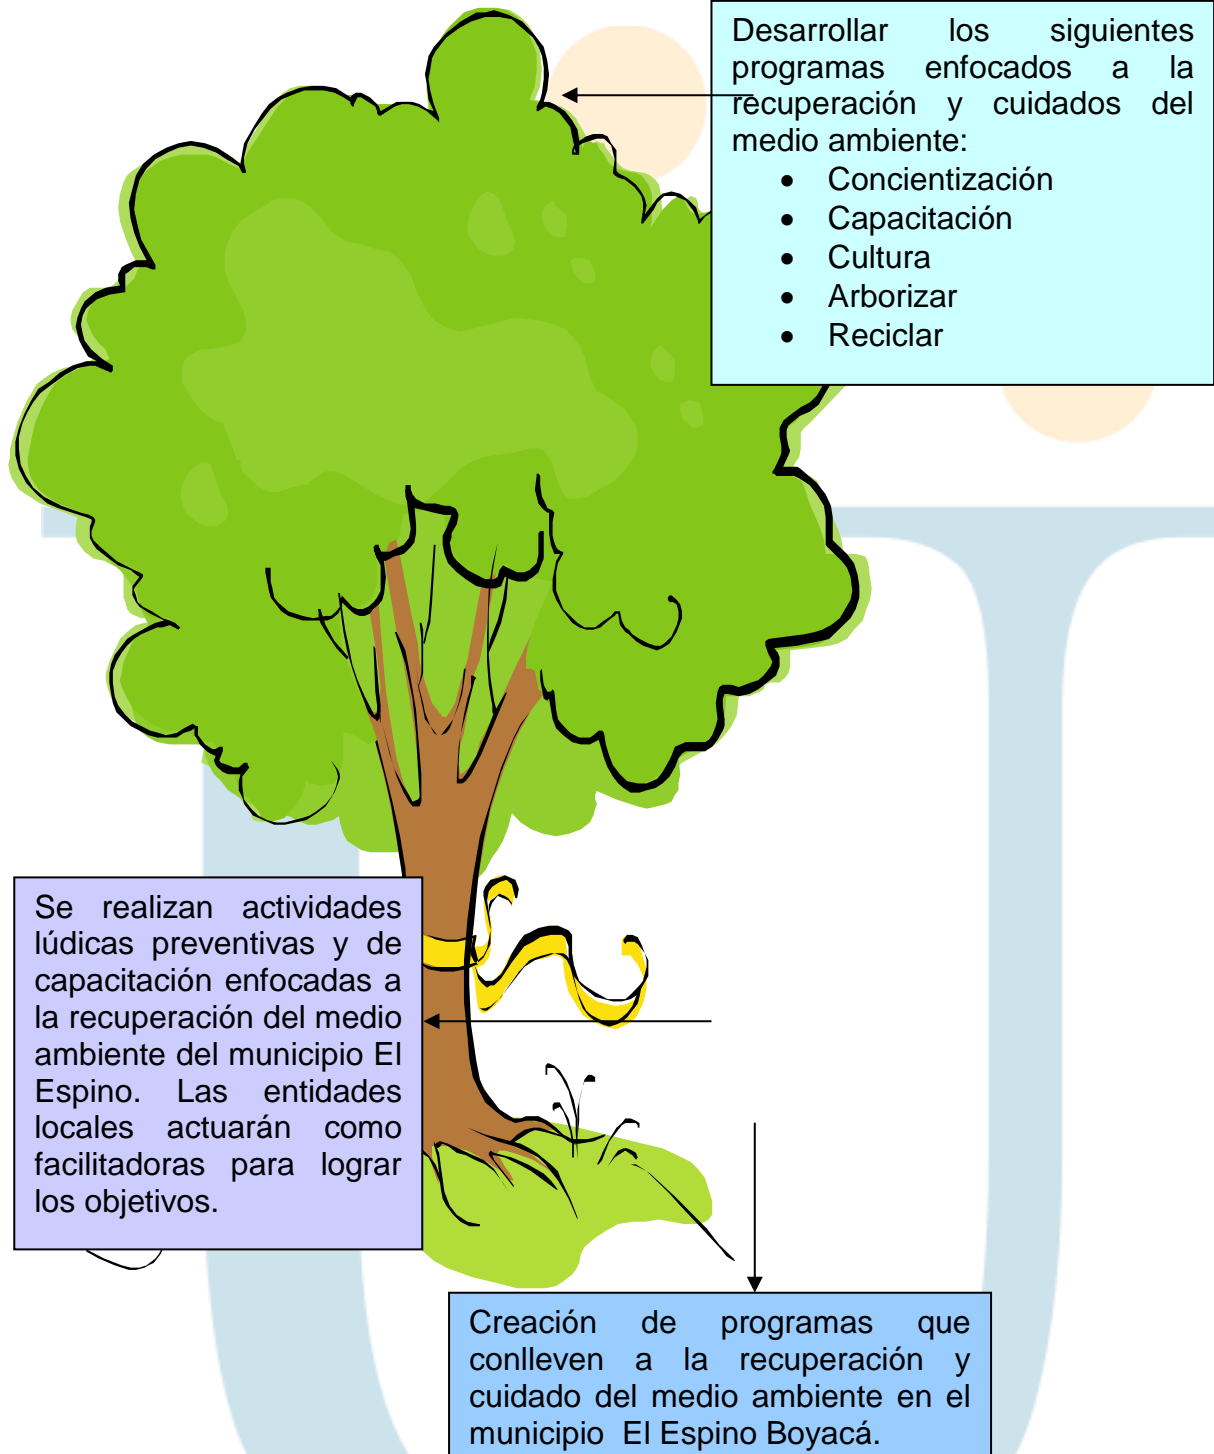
Desarrollar los siguientes programas enfocados a la recuperación y cuidados del medio ambiente:

- Concientización
- Capacitación
- Cultura
- Arborizar
- Reciclar

Se realizan actividades lúdicas preventivas y de capacitación enfocadas a la recuperación del medio ambiente del municipio El Espino. Las entidades locales actuarán como facilitadoras para lograr los objetivos.

Creación de programas que conlleven a la recuperación y cuidado del medio ambiente en el municipio El Espino Boyacá.